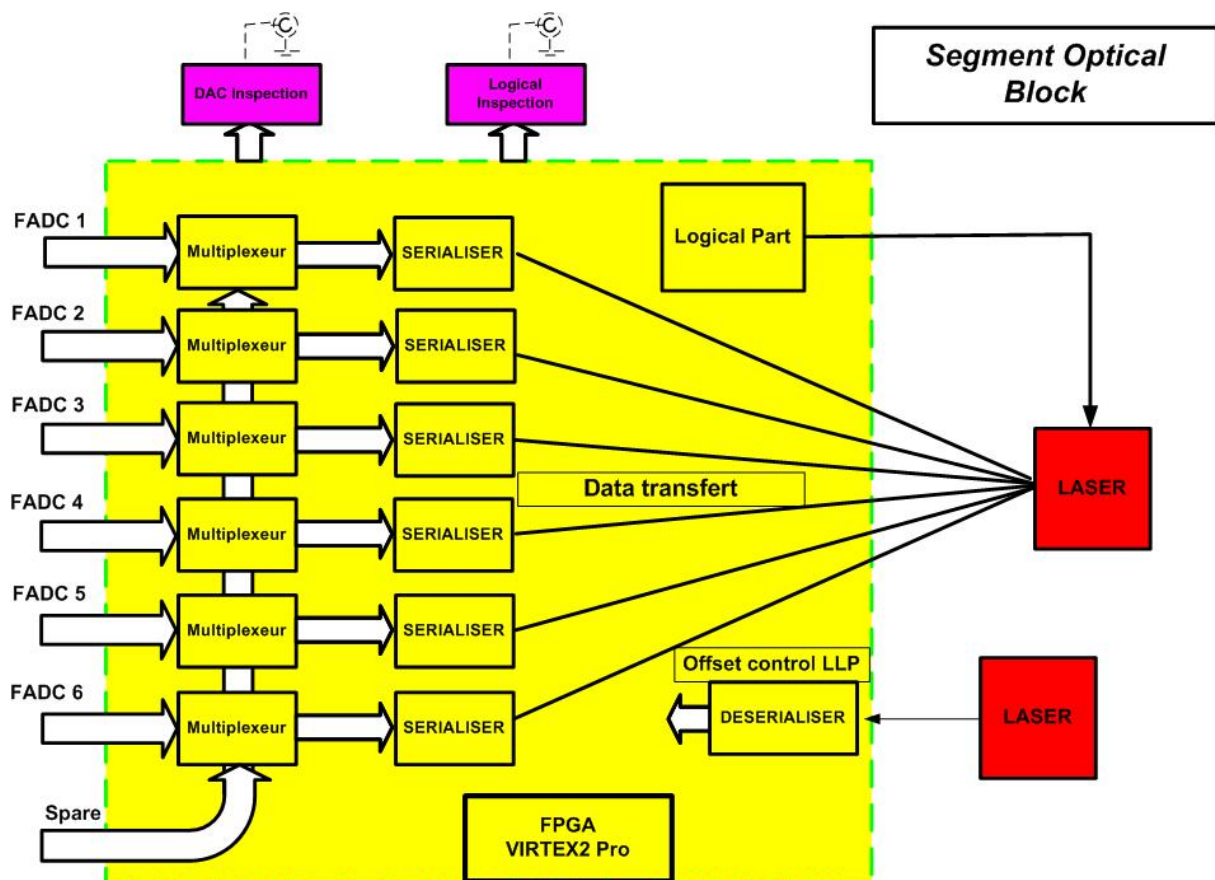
DAC inspection

Logical Inspection

Segment Optical Block

FADC 1
Multiplexeur
SERIALISER

Logical Part

FADC 2
Multiplexeur
SERIALISER

FADC 3
Multiplexeur
SERIALISER

Data transfert

LASER

FADC 4
Multiplexeur
SERIALISER

FADC 5
Multiplexeur
SERIALISER

Offset control LLP

FADC 6
Multiplexeur
SERIALISER

DESERIALISER

LASER

Spare

FPGA
VIRTEX2 Pro